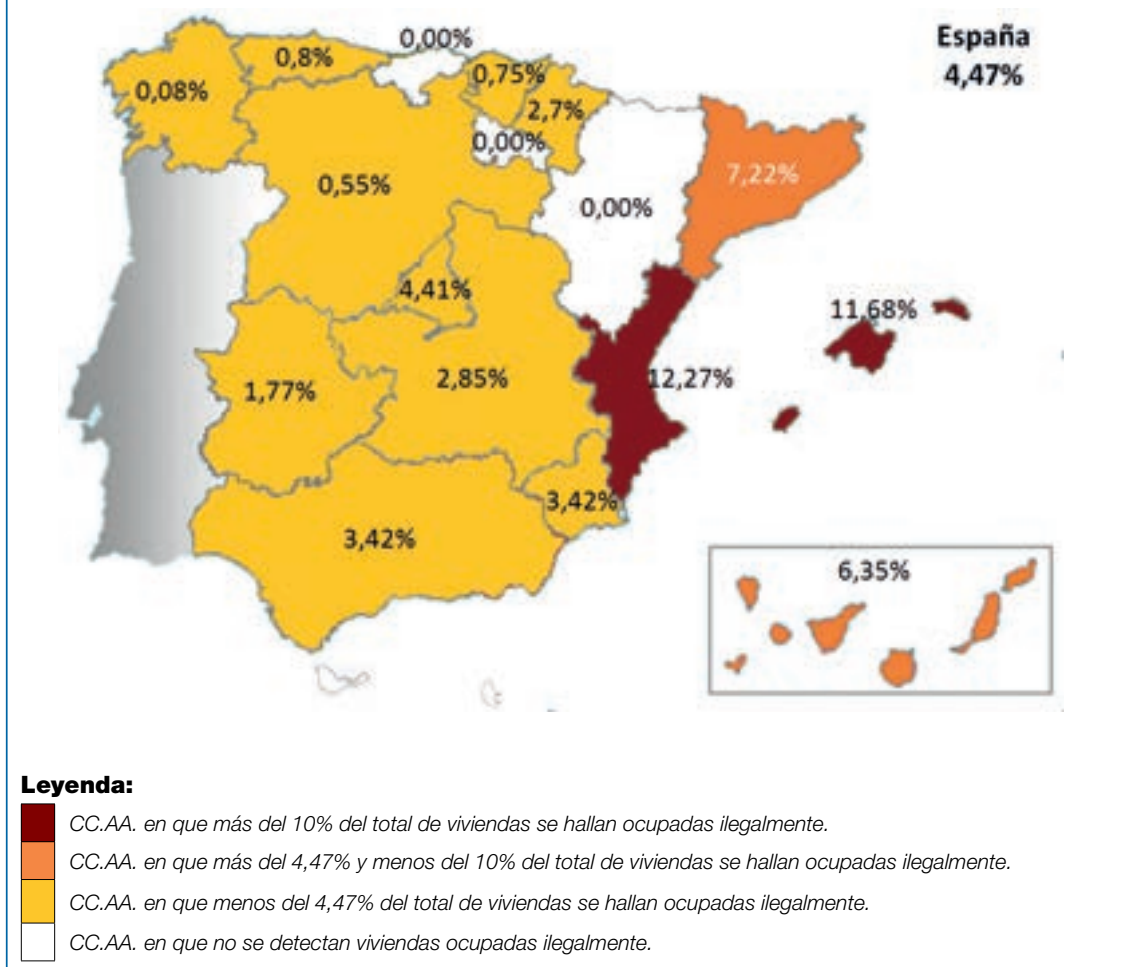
España
4,47%

0,08%
0,8%
0,00%
0,75%
2,7%
0,00%
0,55%
0,00%
7,22%
4,41%
11,68%
1,77%
2,85%
12,27%
3,42%
3,42%
6,35%

Leyenda:
CC.AA. en que más del 10% del total de viviendas se hallan ocupadas ilegalmente.
CC.AA. en que más del 4,47% y menos del 10% del total de viviendas se hallan ocupadas ilegalmente.
CC.AA. en que menos del 4,47% del total de viviendas se hallan ocupadas ilegalmente.
CC.AA. en que no se detectan viviendas ocupadas ilegalmente.